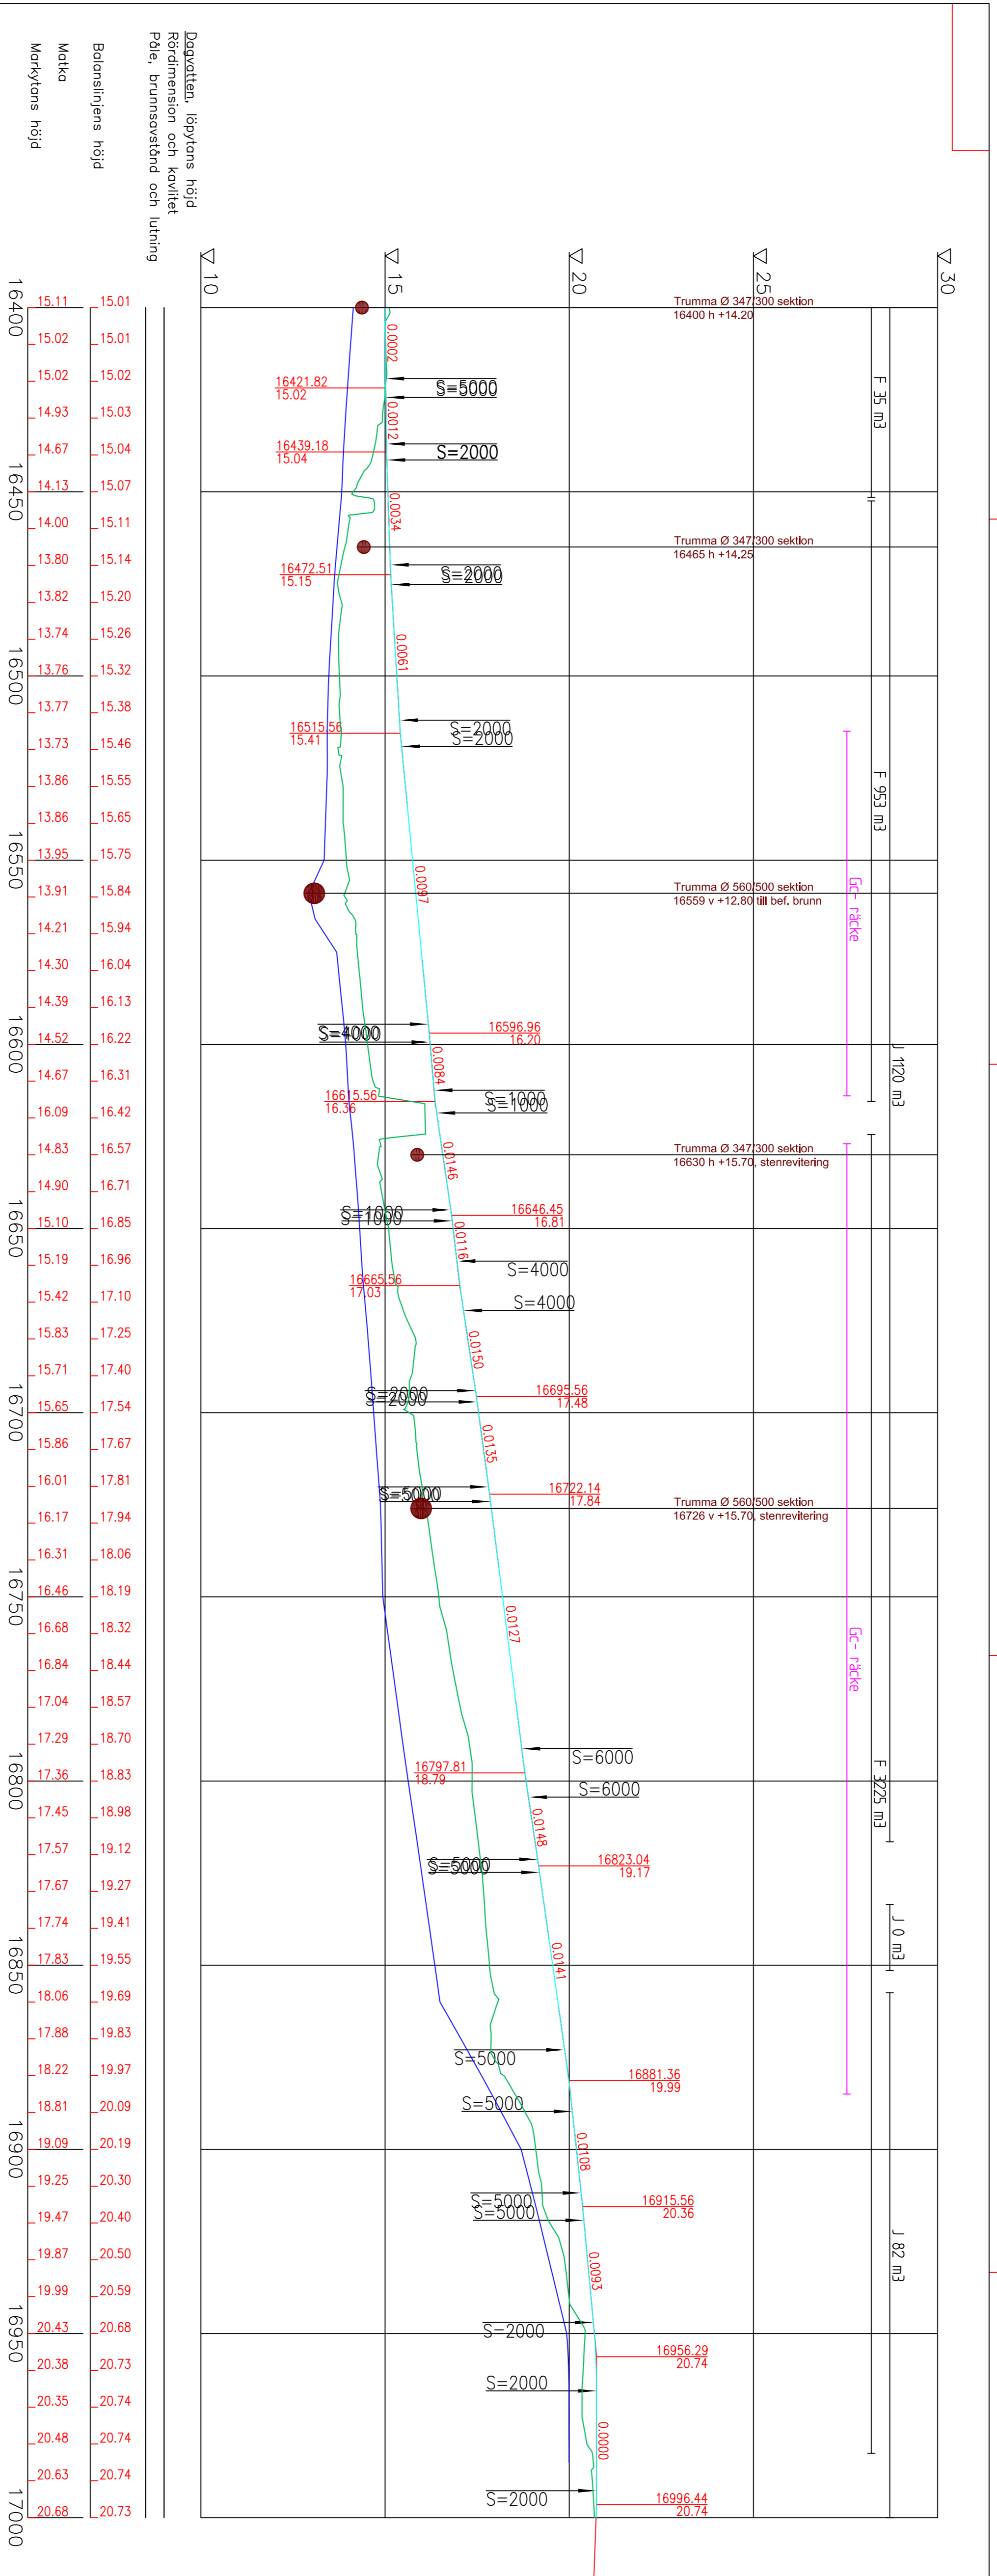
Dagvatten, löpytans höjd
Rördimension och kvalitet
Påle, brunnsavstånd och lutning

Balanslinjens höjd

Matka

Markytans höjd

▽ 10
▽ 15
▽ 20
▽ 25
▽ 30

| Station | Markytans höjd | Balanslinjens höjd |
|---|---|---|
| 16400 | 15.11 | 15.01 |
| | 15.02 | 15.01 |
| | 15.02 | 15.02 |
| | 14.93 | 15.03 |
| | 14.67 | 15.04 |
| | 14.13 | 15.07 |
| 16450 | 14.00 | 15.11 |
| | 13.80 | 15.14 |
| | 13.82 | 15.20 |
| | 13.74 | 15.26 |
| | 13.76 | 15.32 |
| 16500 | 13.77 | 15.38 |
| | 13.73 | 15.46 |
| | 13.86 | 15.55 |
| | 13.86 | 15.65 |
| | 13.95 | 15.75 |
| 16550 | 13.91 | 15.84 |
| | 14.21 | 15.94 |
| | 14.30 | 16.04 |
| | 14.39 | 16.13 |
| | 14.52 | 16.22 |
| 16600 | 14.67 | 16.31 |
| | 16.09 | 16.42 |
| | 14.83 | 16.57 |
| | 14.90 | 16.71 |
| | 15.10 | 16.85 |
| 16650 | 15.19 | 16.96 |
| | 15.42 | 17.10 |
| | 15.83 | 17.25 |
| | 15.71 | 17.40 |
| | 15.65 | 17.54 |
| 16700 | 15.86 | 17.67 |
| | 16.01 | 17.81 |
| | 16.17 | 17.94 |
| | 16.31 | 18.06 |
| | 16.46 | 18.19 |
| 16750 | 16.68 | 18.32 |
| | 16.84 | 18.44 |
| | 17.04 | 18.57 |
| | 17.29 | 18.70 |
| | 17.36 | 18.83 |
| 16800 | 17.45 | 18.98 |
| | 17.57 | 19.12 |
| | 17.67 | 19.27 |
| | 17.74 | 19.41 |
| | 17.83 | 19.55 |
| 16850 | 18.06 | 19.69 |
| | 17.88 | 19.83 |
| | 18.22 | 19.97 |
| | 18.81 | 20.09 |
| | 19.09 | 20.19 |
| 16900 | 19.25 | 20.30 |
| | 19.47 | 20.40 |
| | 19.87 | 20.50 |
| | 19.99 | 20.59 |
| | 20.43 | 20.68 |
| 16950 | 20.38 | 20.73 |
| | 20.35 | 20.74 |
| | 20.48 | 20.74 |
| | 20.63 | 20.74 |
| | 20.68 | 20.73 |
| 17000 | | |

Trumma Ø 347/300 sektion
16400 h +14.20
0.0002
16421.82
15.02
S=5000
0.0012
16439.18
15.04
S=2000
F 35 m3
0.0034
Trumma Ø 347/300 sektion
16465 h +14.25
16472.51
15.15
S=2000
0.0061
16515.56
15.41
S=2000
S=2000
F 953 m3
0.0097
Trumma Ø 560/500 sektion
16559 v +12.80 till bef. brunn
Gc- räcke
S=4000
16596.96
16.20
0.0084
J 1120 m3
16615.56
16.36
S=1000
S=1000
0.0146
Trumma Ø 347/300 sektion
16630 h +15.70, stenrevitering
S=1000
16646.45
16.81
0.0116
S=4000
16665.56
17.03
S=4000
0.0150
S=2000
16695.56
17.48
0.0135
S=5000
16722.14
17.84
Trumma Ø 560/500 sektion
16726 v +15.70, stenrevitering
0.0127
Gc- räcke
S=6000
16797.81
18.79
S=6000
F 3225 m3
0.0148
S=5000
16823.04
19.17
0.0141
J 0 m3
S=5000
16881.36
19.99
S=5000
0.0108
S=5000
S=5000
16915.56
20.36
J 82 m3
0.0093
S=2000
16956.29
20.74
S=2000
0.0000
S=2000
16996.44
20.74